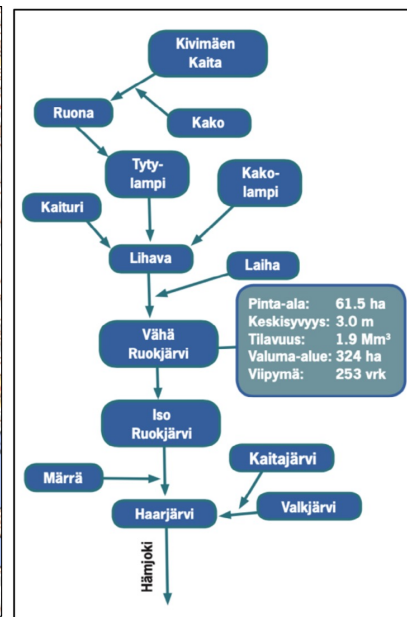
Kivimäen Kaita

Ruona

Kako

Tyty-lampi

Kako-lampi

Kaituri

Lihava

Laiha

Vähä Ruokjärvi

| Pinta-ala: | 61.5 ha |
|---|---|
| Keskisyvyys: | 3.0 m |
| Tilavuus: | 1.9 Mm$^3$ |
| Valuma-alue: | 324 ha |
| Viipymä: | 253 vrk |

Iso Ruokjärvi

Kaitajärvi

Märrä

Valkjärvi

Haarjärvi

Hämjoki